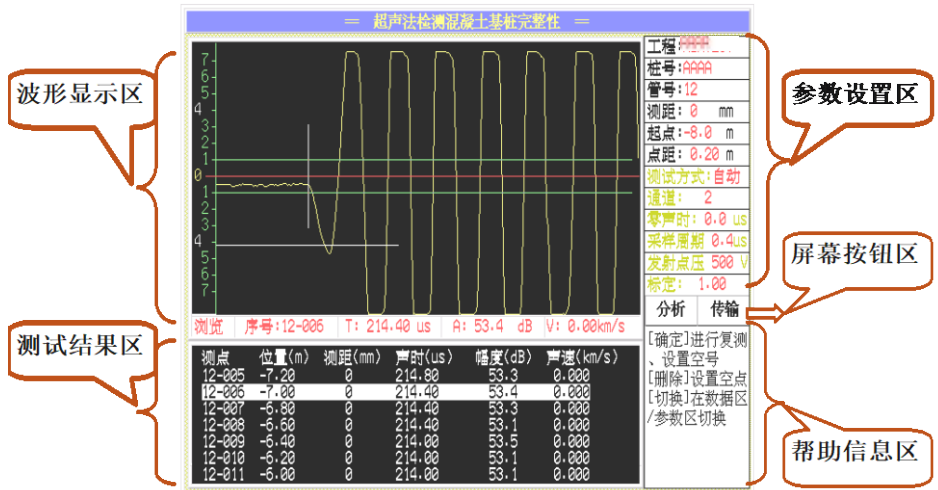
═ 超声法检测混凝土基桩完整性 ═

波形显示区

7
6
5
4
3
2
1
0
1
2
3
4
5
6
7

工程:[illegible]
桩号:AAAA
管号:12
测距: 0 mm
起点:-8.0 m
点距: 0.20 m
测试方式:自动
通道: 2
零声时: 0.0 us
采样周期 0.4us
发射点压 500 V
标定: 1.00

参数设置区

屏幕按钮区

分析 传输

测览 序号:12-006 T: 214.40 us A: 53.4 dB V: 0.00km/s

测试结果区

| 测点 | 位置(m) | 测距(mm) | 声时(us) | 幅度(dB) | 声速(km/s) |
|---|---|---|---|---|---|
| 12-005 | -7.20 | 0 | 214.80 | 53.3 | 0.000 |
| 12-006 | -7.00 | 0 | 214.40 | 53.4 | 0.000 |
| 12-007 | -6.80 | 0 | 214.40 | 53.3 | 0.000 |
| 12-008 | -6.60 | 0 | 214.40 | 53.1 | 0.000 |
| 12-009 | -6.40 | 0 | 214.00 | 53.5 | 0.000 |
| 12-010 | -6.20 | 0 | 214.00 | 53.1 | 0.000 |
| 12-011 | -6.00 | 0 | 214.00 | 53.1 | 0.000 |

[确定]进行复测、设置空号
[删除]设置空点
[切换]在数据区/参数区切换

帮助信息区